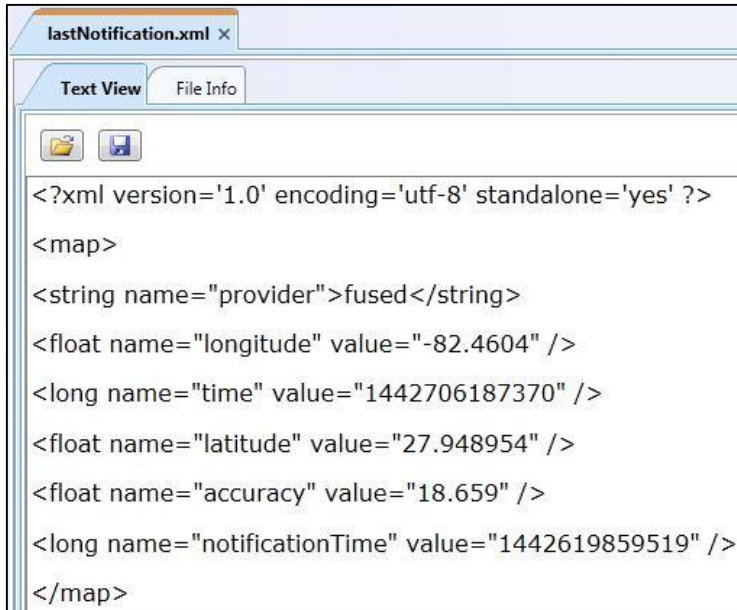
lastNotification.xml ×

Text View File Info

<?xml version='1.0' encoding='utf-8' standalone='yes' ?>

<map>

<string name="provider">fused</string>

<float name="longitude" value="-82.4604" />

<long name="time" value="1442706187370" />

<float name="latitude" value="27.948954" />

<float name="accuracy" value="18.659" />

<long name="notificationTime" value="1442619859519" />

</map>